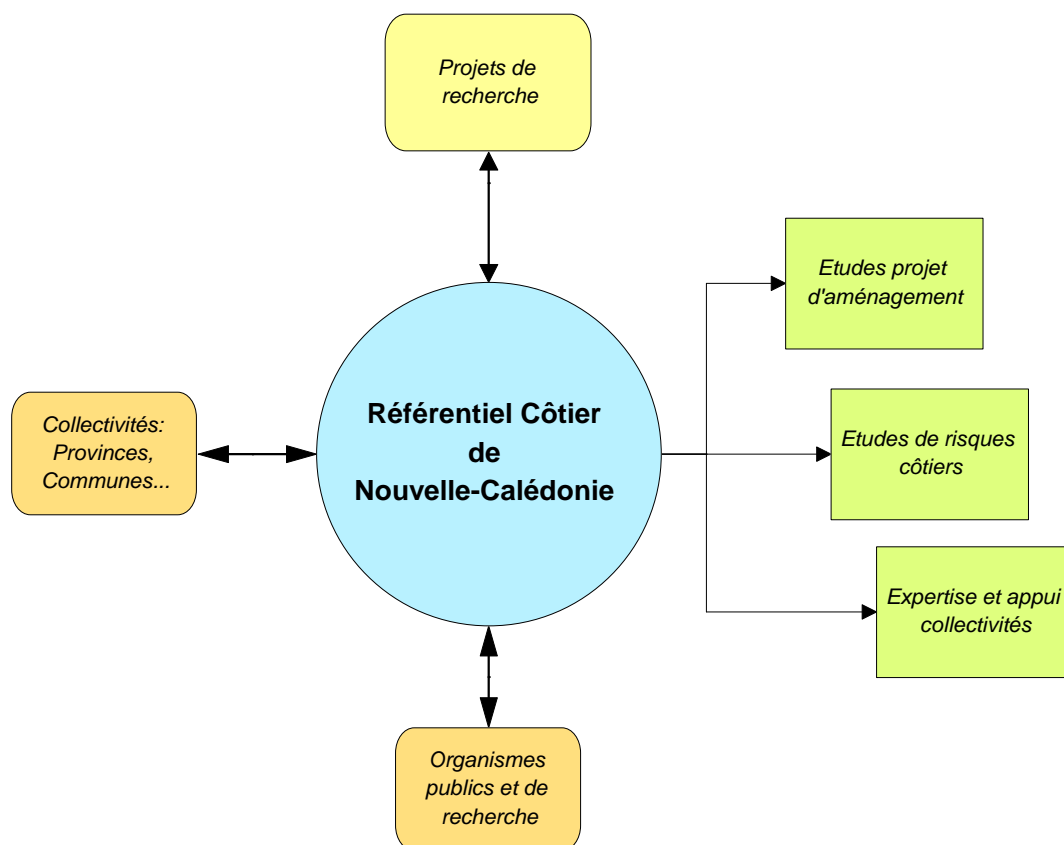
Projets de recherche

Collectivités: Provinces, Communes...

Référentiel Côtier de Nouvelle-Calédonie

Etudes projet d'aménagement

Etudes de risques côtiers

Expertise et appui collectivités

Organismes publics et de recherche